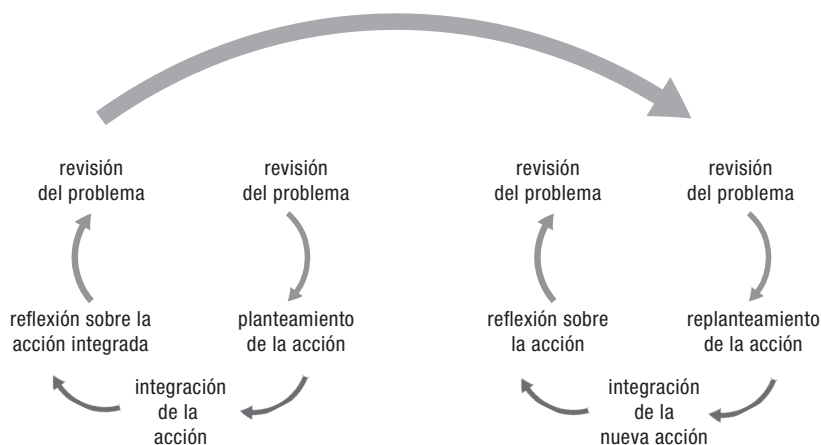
revisión del problema

revisión del problema

reflexión sobre la acción integrada

planteamiento de la acción

integración de la acción

revisión del problema

revisión del problema

reflexión sobre la acción

replanteamiento de la acción

integración de la nueva acción